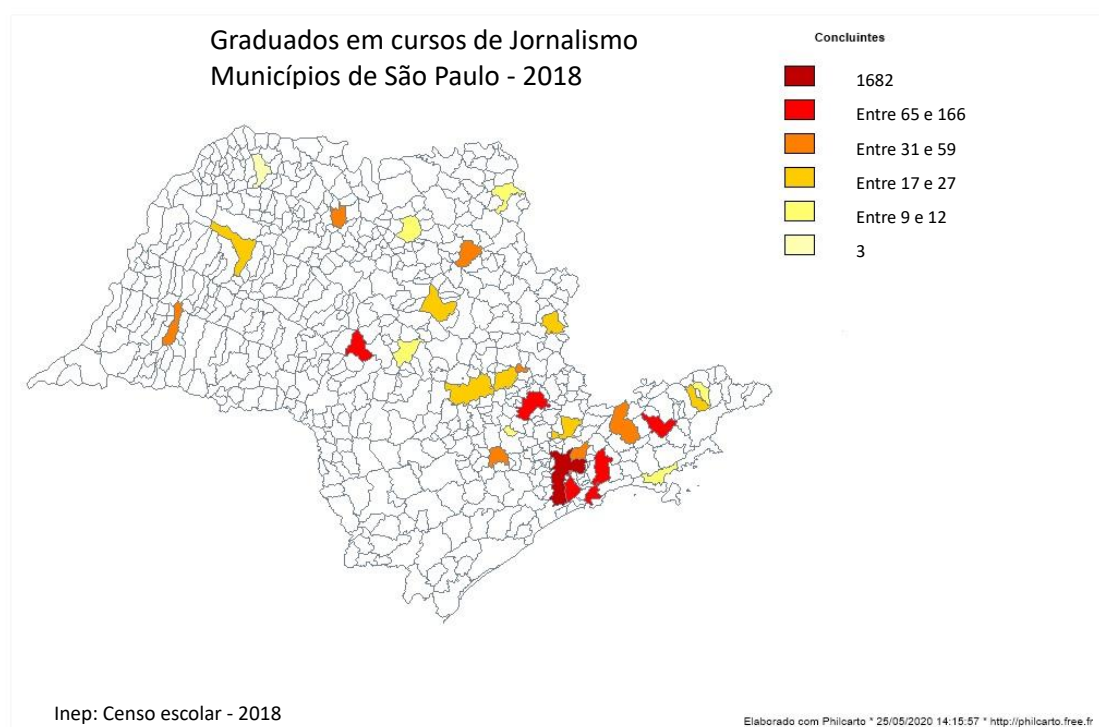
Graduados em cursos de Jornalismo
Municípios de São Paulo - 2018

Concluintes

1682
Entre 65 e 166
Entre 31 e 59
Entre 17 e 27
Entre 9 e 12
3

Inep: Censo escolar - 2018

Elaborado com Philcarto * 25/05/2020 14:15:57 * http://philcarto.free.fr